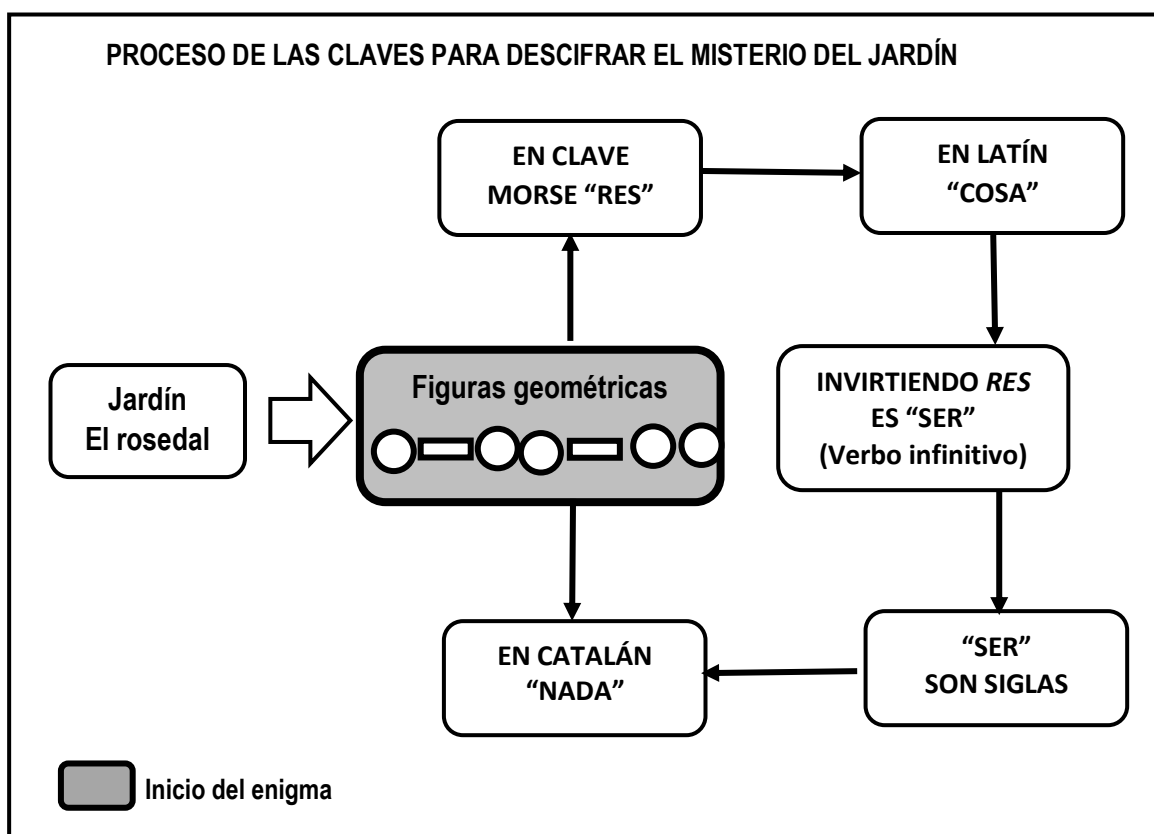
PROCESO DE LAS CLAVES PARA DESCIFRAR EL MISTERIO DEL JARDÍN

Jardín
El rosedal

Figuras geométricas

EN CLAVE MORSE “RES”

EN LATÍN “COSA”

INVIRTIENDO *RES* ES “SER” (Verbo infinitivo)

“SER” SON SIGLAS

EN CATALÁN “NADA”

Inicio del enigma